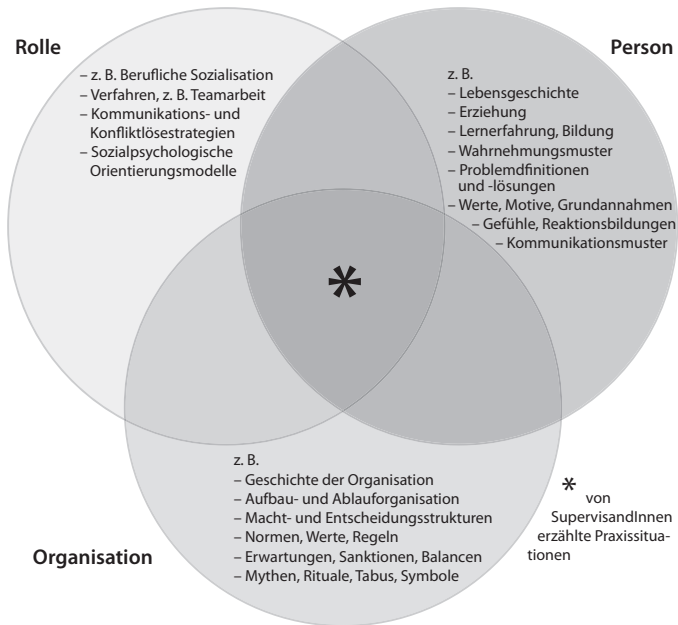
Rolle

– z. B. Berufliche Sozialisation
– Verfahren, z. B. Teamarbeit
– Kommunikations- und Konfliktlösestrategien
– Sozialpsychologische Orientierungsmodelle

Person

z. B.
– Lebensgeschichte
– Erziehung
– Lernerfahrung, Bildung
– Wahrnehmungsmuster
– Problemdfinitionen und -lösungen
– Werte, Motive, Grundannahmen
– Gefühle, Reaktionsbildungen
– Kommunikationsmuster

*

z. B.
– Geschichte der Organisation
– Aufbau- und Ablauforganisation
– Macht- und Entscheidungsstrukturen
– Normen, Werte, Regeln
– Erwartungen, Sanktionen, Balancen
– Mythen, Rituale, Tabus, Symbole

Organisation

* von SupervisandInnen erzählte Praxissituationen